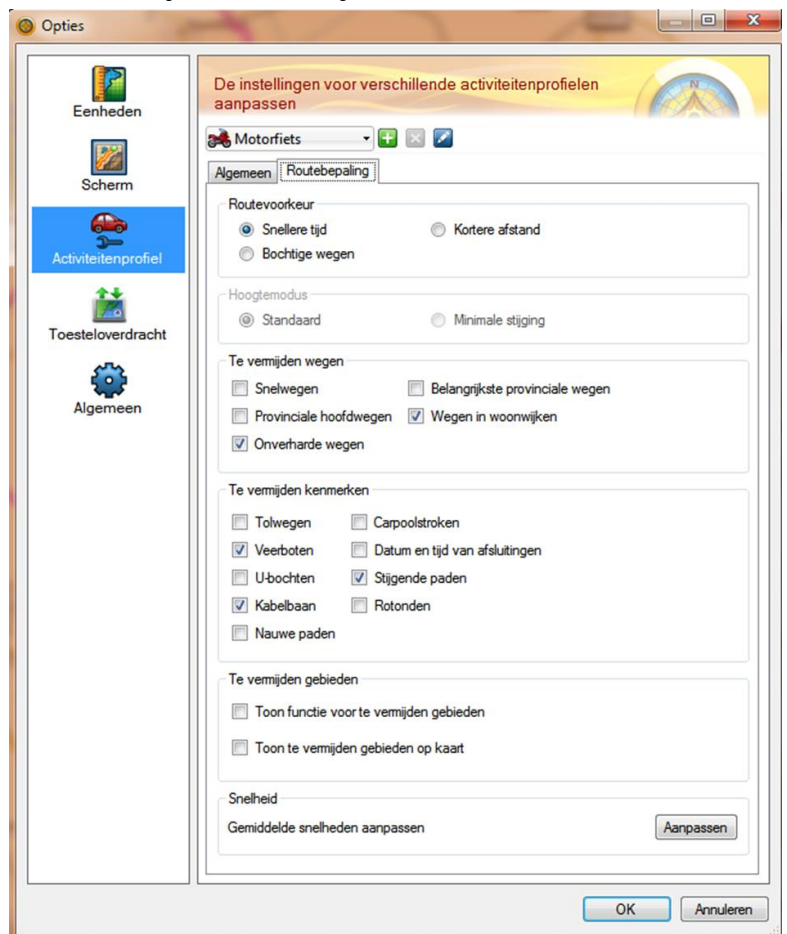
Opties

Eenheden

Scherm

Activiteitenprofiel

Toesteloverdracht

Algemeen

De instellingen voor verschillende activiteitenprofielen aanpassen

Motorfiets

Algemeen | Routebepaling

Routevoorkeur

Snellere tijd

Kortere afstand

Bochtige wegen

Hoogtemodus

Standaard

Minimale stijging

Te vermijden wegen

Snelwegen

Belangrijkste provinciale wegen

Provinciale hoofdwegen

Wegen in woonwijken

Onverharde wegen

Te vermijden kenmerken

Tolwegen

Carpoolstroken

Veerboten

Datum en tijd van afsluitingen

U-bochten

Stijgende paden

Kabelbaan

Rotonden

Nauwe paden

Te vermijden gebieden

Toon functie voor te vermijden gebieden

Toon te vermijden gebieden op kaart

Snelheid

Gemiddelde snelheden aanpassen

Aanpassen

OK

Annuleren